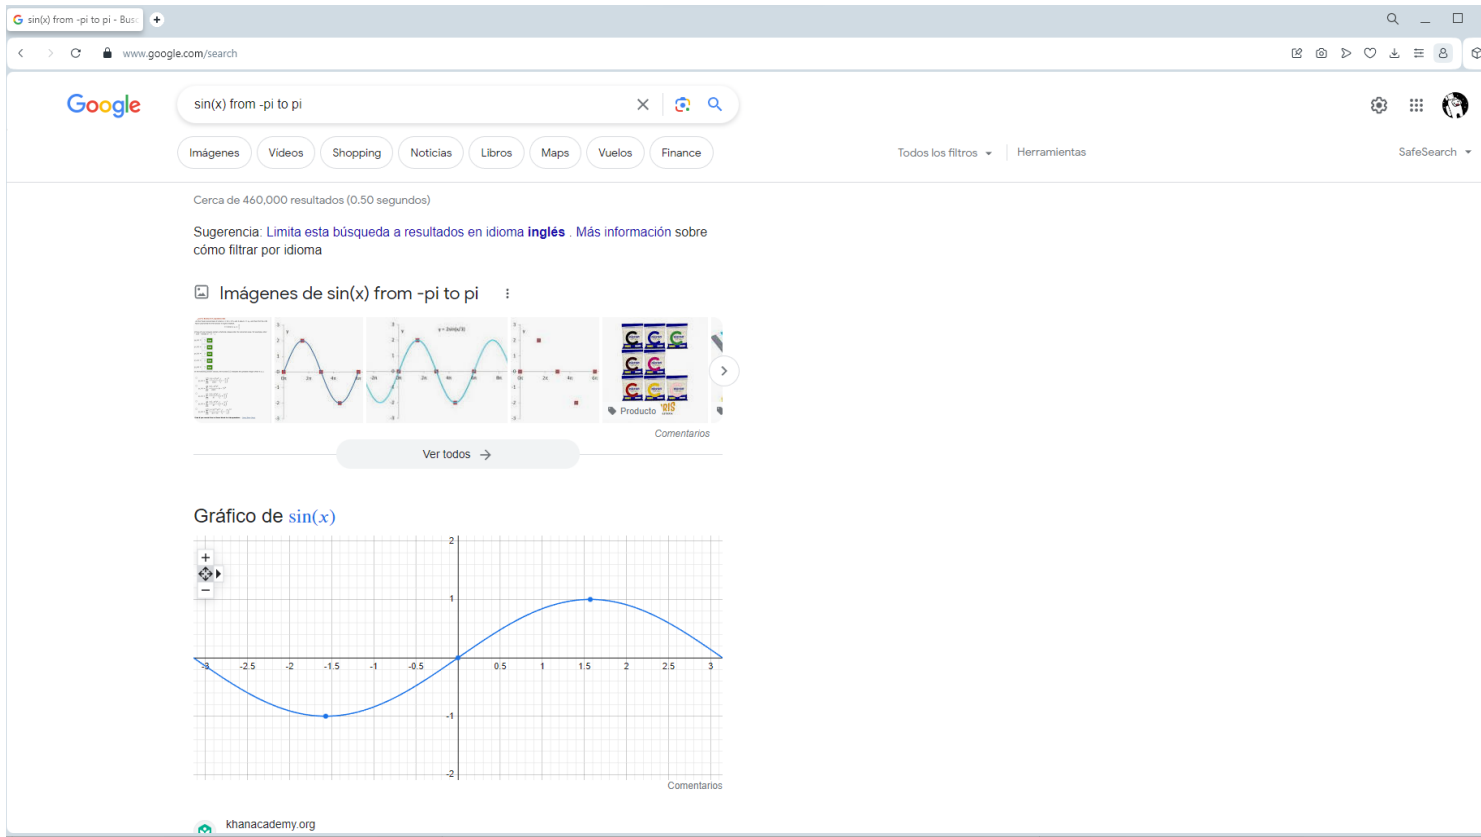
sin(x) from -pi to pi - Bus

www.google.com/search

Google

sin(x) from -pi to pi

Imágenes Videos Shopping Noticias Libros Maps Vuelos Finance

Todos los filtros Herramientas

SafeSearch

Cerca de 460,000 resultados (0.50 segundos)

Sugerencia: Limita esta búsqueda a resultados en idioma **inglés** . Más información sobre cómo filtrar por idioma

Imágenes de sin(x) from -pi to pi

Producto

Comentarios

Ver todos

Gráfico de $\sin(x)$

+
−

2
1
-1
-2
-3 -2.5 -2 -1.5 -1 -0.5 0.5 1 1.5 2 2.5 3

Comentarios

khanacademy.org